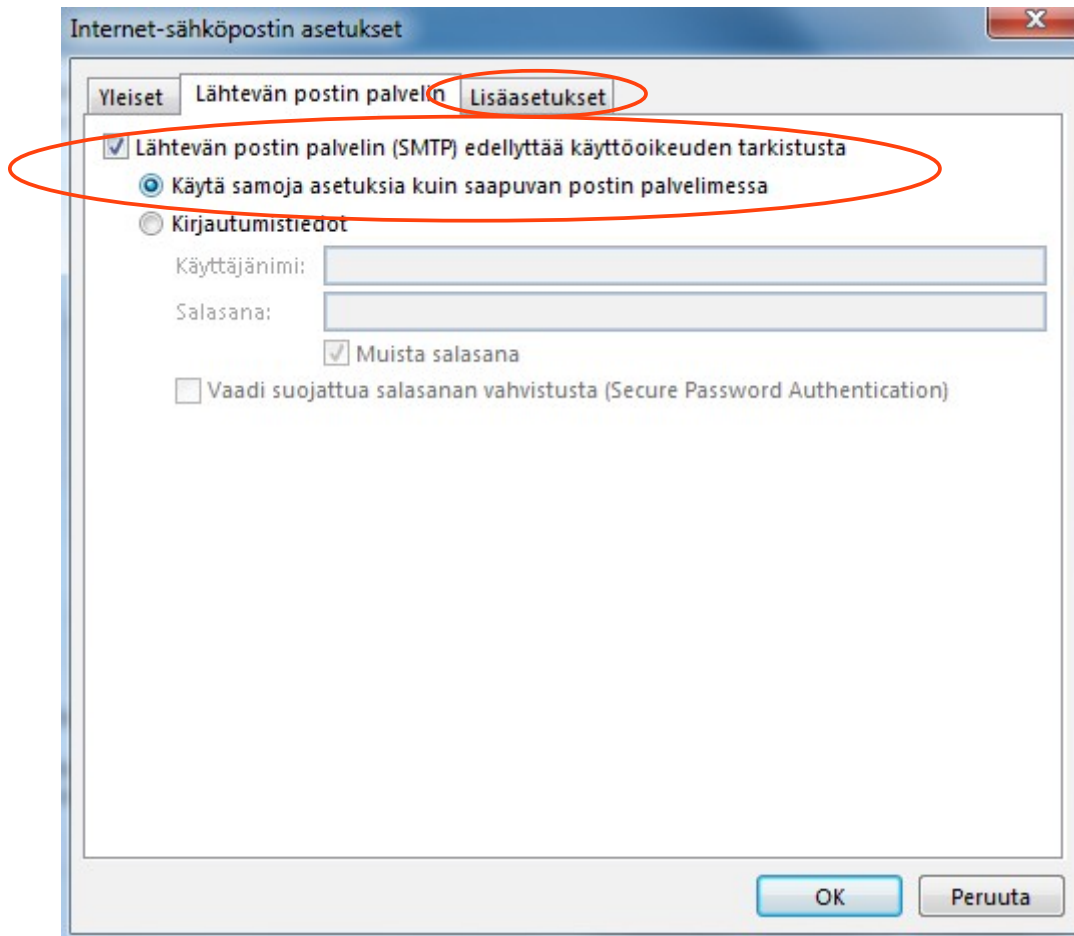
Internet-sähköpostin asetukset

Yleiset | Lähtevän postin palvelin | Lisäasetukset

Lähtevän postin palvelin (SMTP) edellyttää käyttöoikeuden tarkistusta

Käytä samoja asetuksia kuin saapuvan postin palvelimessa

Kirjautumistiedot

Käyttäjänimi:

Salasana:

Muista salasana

Vaadi suojattua salasanan vahvistusta (Secure Password Authentication)

OK

Peruuta